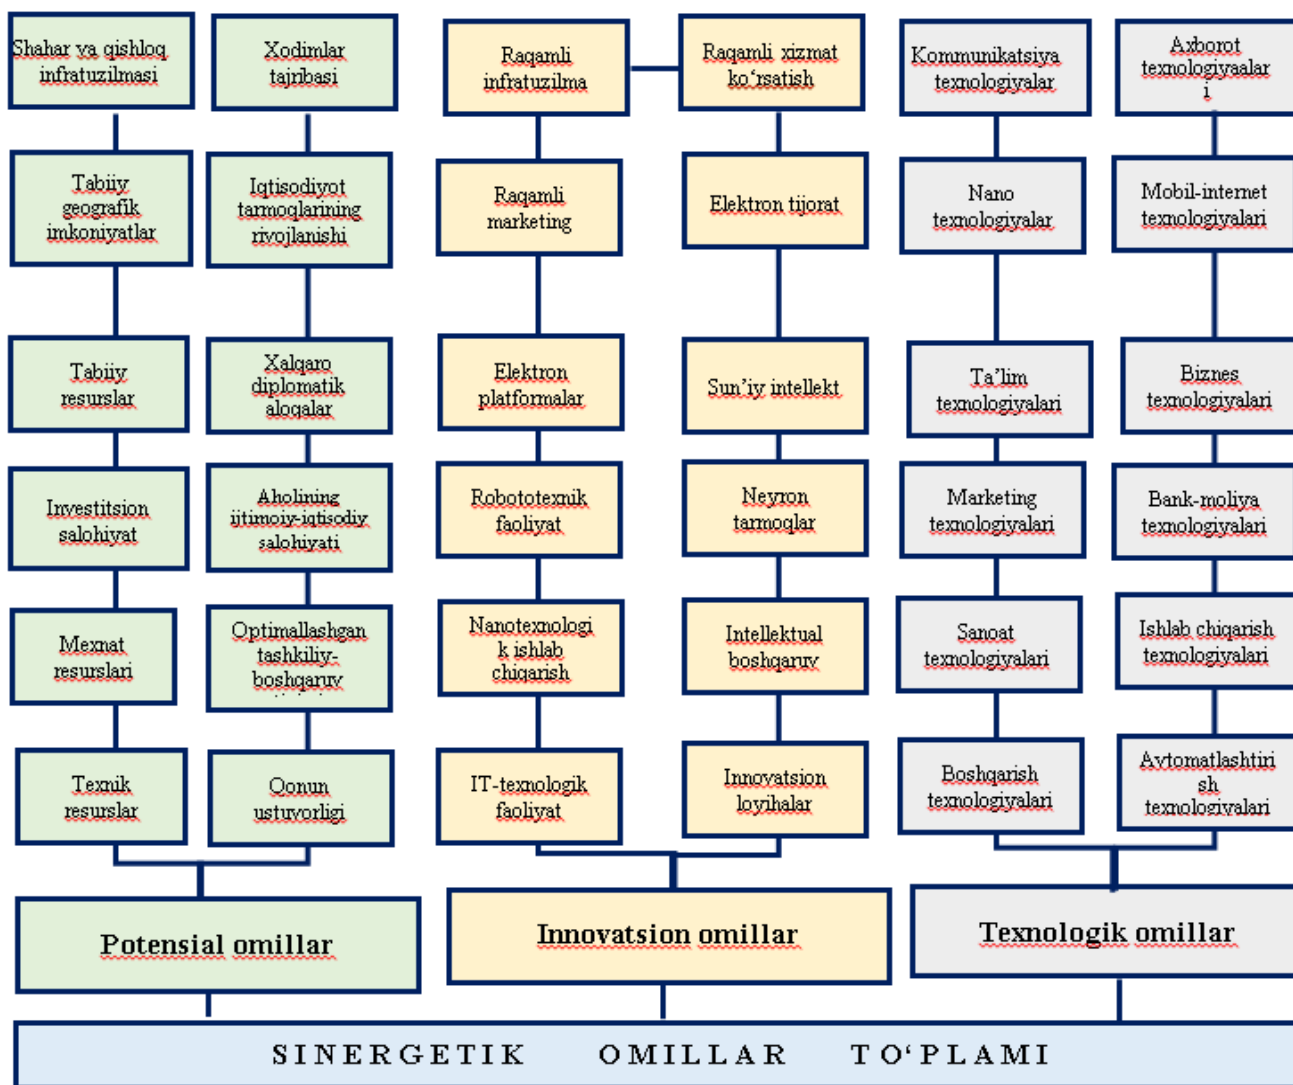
Shahar va qishloq infratuzilmasi

Xodimlar tajribasi

Tabiiy geografik imkoniyatlar

Iqtisodiyot tarmoqlarining rivojlanishi

Tabiiy resurslar

Xalqaro diplomatik aloqalar

Investitsion salohiyat

Aholining ijtimoiy-iqtisodiy salohiyati

Mexnat resurslari

Optimallashgan tashkiliy-boshqaruv

Texnik resurslar

Qonun ustuvorligi

Potensial omillar

Raqamli infratuzilma

Raqamli xizmat ko'rsatish

Raqamli marketing

Elektron tijorat

Elektron platformalar

Sun'iy intellekt

Robototexnik faoliyat

Neyron tarmoqlar

Nanotexnologik ishlab chiqarish

Intellektual boshqaruv

IT-texnologik faoliyat

Innovatsion loyihalar

Innovatsion omillar

Kommunikatsiya texnologiyalar

Axborot texnologiyaalari

Nano texnologiyalar

Mobil-internet texnologiyalari

Ta'lim texnologiyalari

Biznes texnologiyalari

Marketing texnologiyalari

Bank-moliya texnologiyalari

Sanoat texnologiyalari

Ishlab chiqarish texnologiyalari

Boshqarish texnologiyalari

Avtomatlashtirish texnologiyalari

Texnologik omillar

SINERGETIK OMILLAR TO'PLAMI